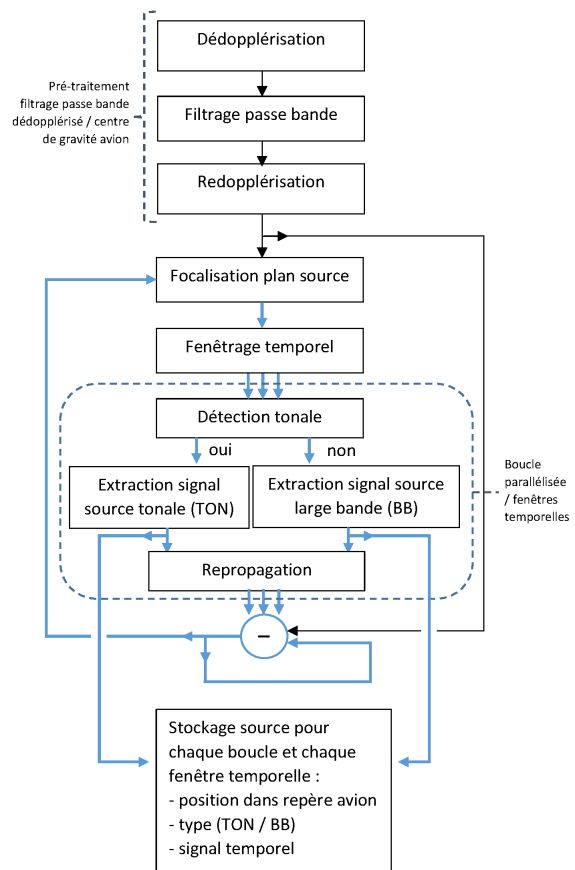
Pré-traitement filtrage passe bande dédopplérisé / centre de gravité avion

Dédopplérisation

Filtrage passe bande

Redopplérisation

Focalisation plan source

Fenêtrage temporel

Détection tonale

oui

non

Extraction signal source tonale (TON)

Extraction signal source large bande (BB)

Boucle parallélisée / fenêtres temporelles

Repropagation

–

Stockage source pour chaque boucle et chaque fenêtre temporelle :
- position dans repère avion
- type (TON / BB)
- signal temporel